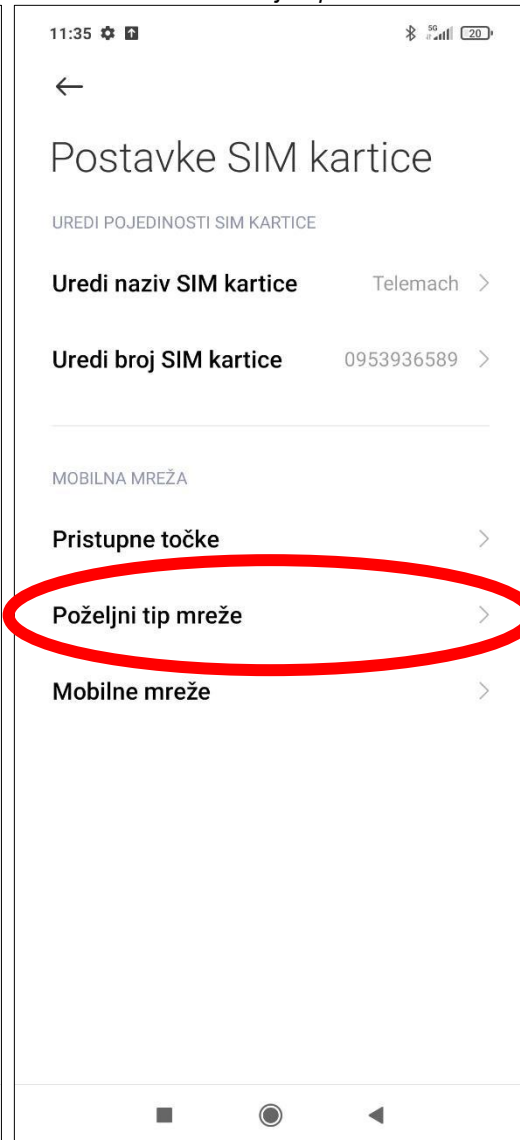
11:35

5G

20

Postavke SIM kartice

UREDI POJEDINOSTI SIM KARTICE

Uredi naziv SIM kartice

Telemach

Uredi broj SIM kartice

0953936589

MOBILNA MREŽA

Pristupne točke

Poželjni tip mreže

Mobilne mreže